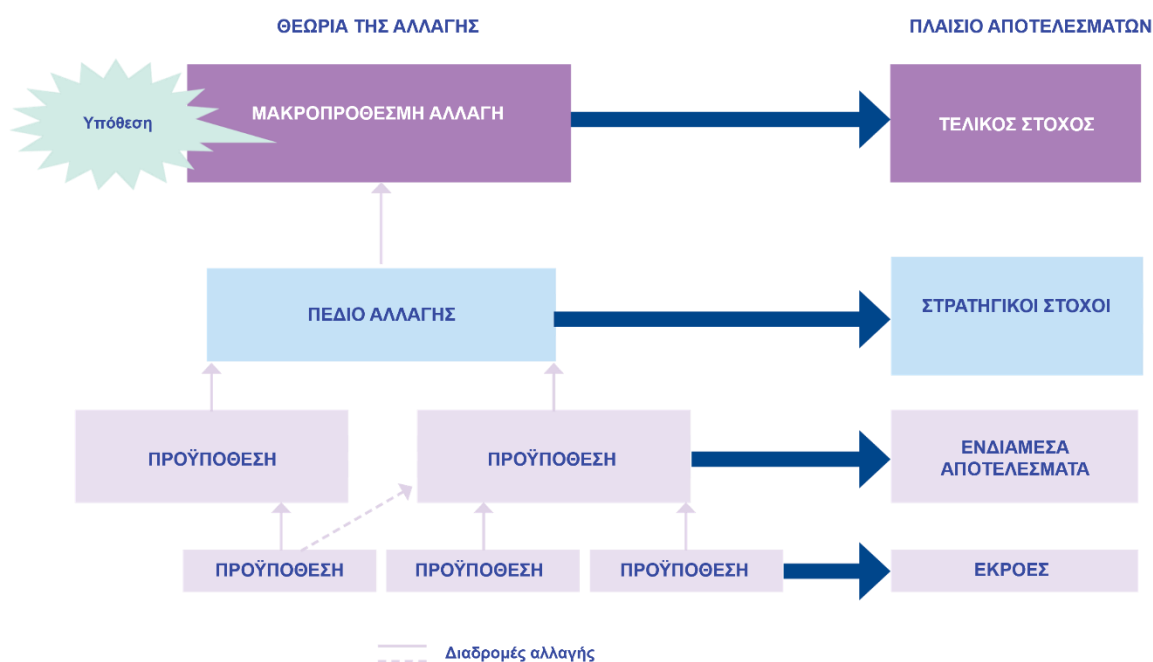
ΘΕΩΡΙΑ ΤΗΣ ΑΛΛΑΓΗΣ

ΠΛΑΙΣΙΟ ΑΠΟΤΕΛΕΣΜΑΤΩΝ

Υπόθεση

ΜΑΚΡΟΠΡΟΘΕΣΜΗ ΑΛΛΑΓΗ

ΤΕΛΙΚΟΣ ΣΤΟΧΟΣ

ΠΕΔΙΟ ΑΛΛΑΓΗΣ

ΣΤΡΑΤΗΓΙΚΟΙ ΣΤΟΧΟΙ

ΠΡΟΫΠΟΘΕΣΗ

ΠΡΟΫΠΟΘΕΣΗ

ΕΝΔΙΑΜΕΣΑ ΑΠΟΤΕΛΕΣΜΑΤΑ

ΠΡΟΫΠΟΘΕΣΗ

ΠΡΟΫΠΟΘΕΣΗ

ΠΡΟΫΠΟΘΕΣΗ

ΕΚΡΟΕΣ

Διαδρομές αλλαγής